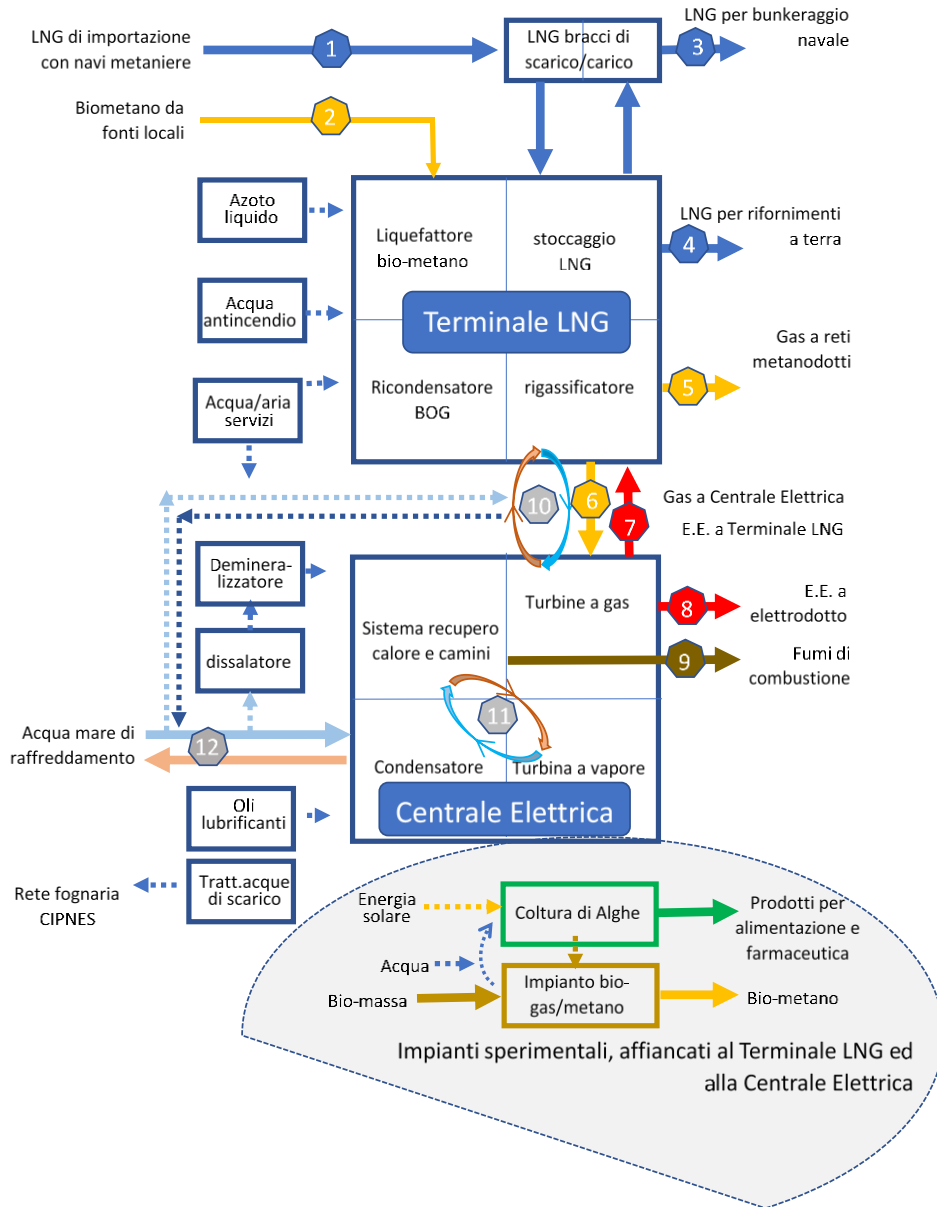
LNG di importazione con navi metaniere

1

LNG bracci di scarico/carico

3

LNG per bunkeraggio navale

Biometano da fonti locali

2

Azoto liquido

Liquefattore bio-metano

stoccaggio LNG

4

LNG per rifornimenti a terra

Acqua antincendio

Terminale LNG

Gas a reti metanodotti

Acqua/aria servizi

Ricondensatore BOG

rigassificatore

5

10

6

7

Gas a Centrale Elettrica

E.E. a Terminale LNG

Demineralizzatore

Turbine a gas

8

E.E. a elettrodotto

Sistema recupero calore e camini

9

Fumi di combustione

dissalatore

11

Acqua mare di raffreddamento

12

Condensatore

Turbina a vapore

Oli lubrificanti

Centrale Elettrica

Rete fognaria CIPNES

Tratt.acque di scarico

Energia solare

Coltura di Alghe

Prodotti per alimentazione e farmaceutica

Acqua

Bio-massa

Impianto bio-gas/metano

Bio-metano

Impianti sperimentali, affiancati al Terminale LNG ed alla Centrale Elettrica